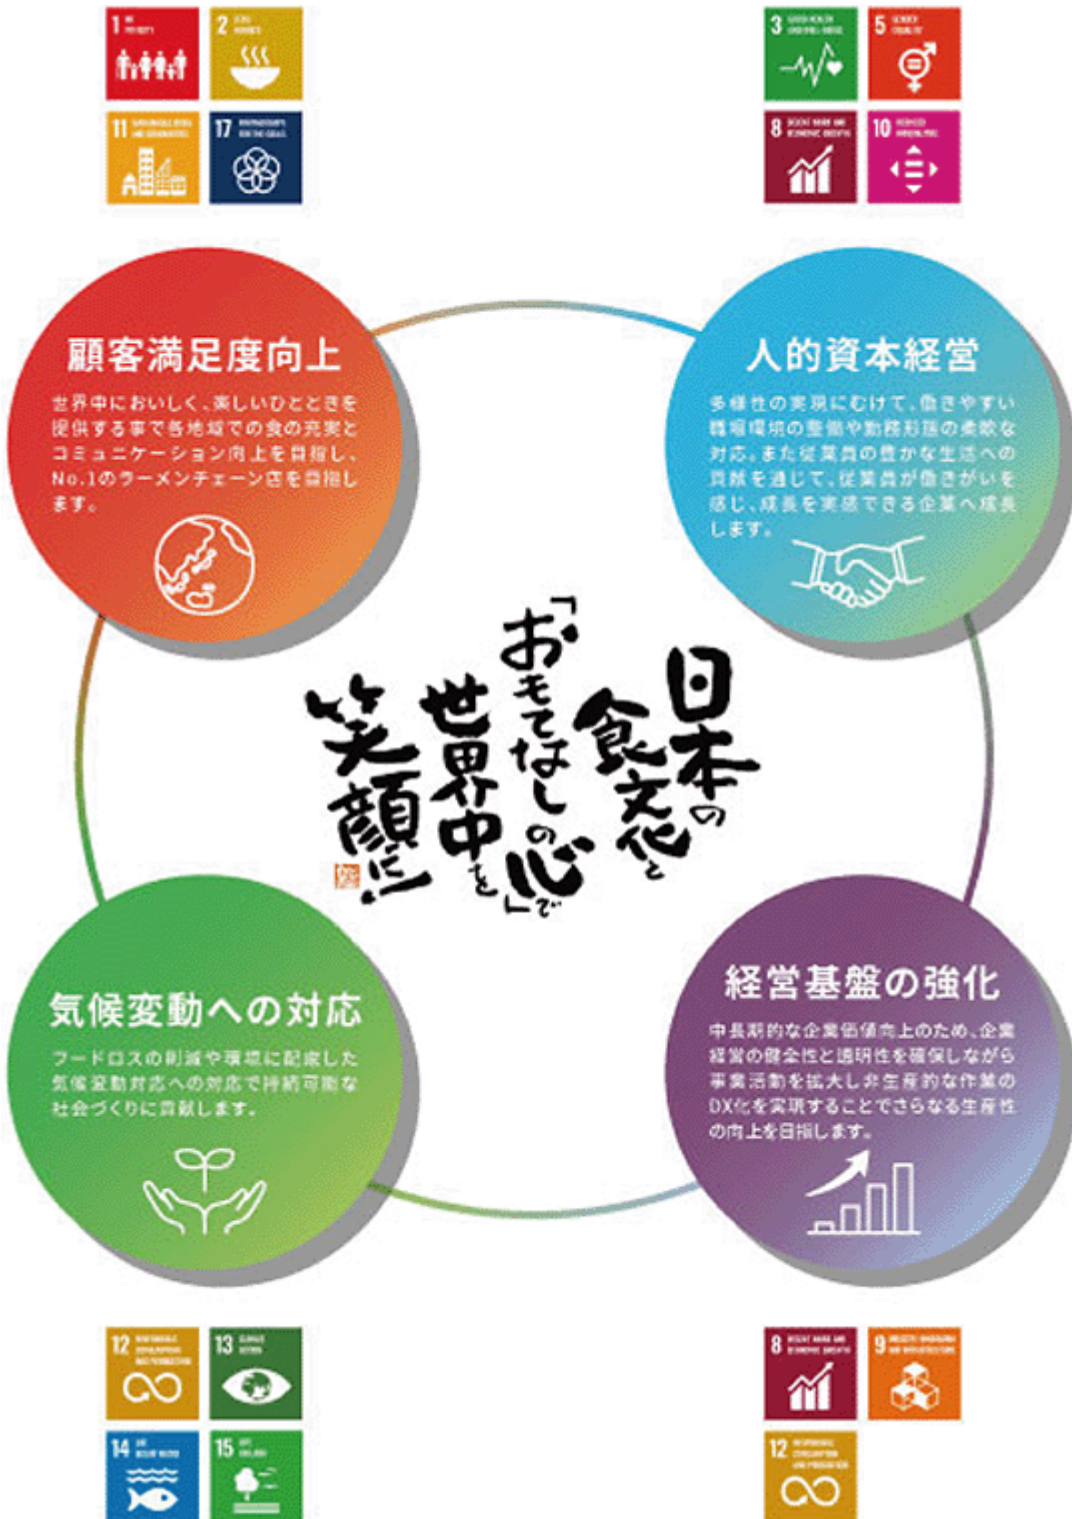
1 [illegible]
2 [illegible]
11 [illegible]
17 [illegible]

3 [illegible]
5 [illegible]
8 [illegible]
10 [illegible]

顧客満足度向上

世界中においしく、楽しいひとときを提供する事で各地域での食の充実とコミュニケーション向上を目指し、No.1のラーメンチェーン店を目指します。

人的資本経営

多様性の実現にむけて、働きやすい職場環境の整備や勤務形態の柔軟な対応。また従業員の豊かな生活への貢献を通じて、従業員が働きがいを感じ、成長を実感できる企業へ成長します。

日本の食文化と「おもてなしの心」で世界中を笑顔に!

気候変動への対応

フードロスの削減や環境に配慮した気候変動対策への対応で持続可能な社会づくりに貢献します。

経営基盤の強化

中長期的な企業価値向上のため、企業経営の健全性と透明性を確保しながら事業活動を拡大し非生産的な作業のDX化を実現することでさらなる生産性の向上を目指します。

12 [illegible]
13 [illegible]
14 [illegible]
15 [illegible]

8 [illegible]
9 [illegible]
12 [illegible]